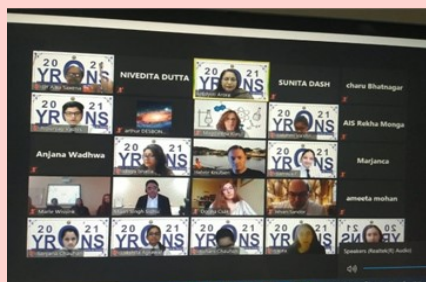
2021 YRONS

NIVEDITA DUTTA

2021 YRONS

SUNITA DASH

charu Bhatnagar

2021 YRONS

2021 YRONS

AIS Rekha Monga

Anjana Wadhwa

2021 YRONS

2021 YRONS

Marjanca

ameeta mohan

2021 YRONS

2021 YRONS

2021 YRONS

2021 YRONS

2021 YRONS

Speakers (Realtek(R) Audio)